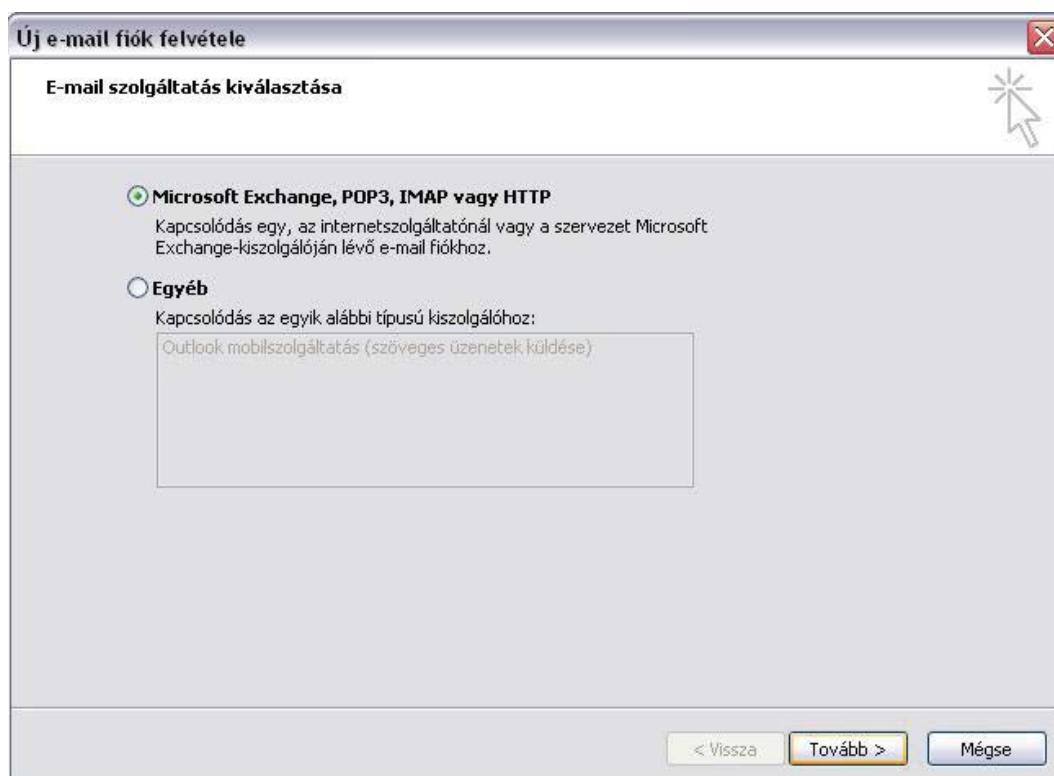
Új e-mail fiók felvétele

E-mail szolgáltatás kiválasztása

Microsoft Exchange, POP3, IMAP vagy HTTP

Kapcsolódás egy, az internetszolgáltatónál vagy a szervezet Microsoft Exchange-kiszolgálóján lévő e-mail fiókhoz.

Egyéb

Kapcsolódás az egyik alábbi típusú kiszolgálóhoz:

Outlook mobilszolgáltatás (szöveges üzenetek küldése)

< Vissza

Tovább >

Mégse